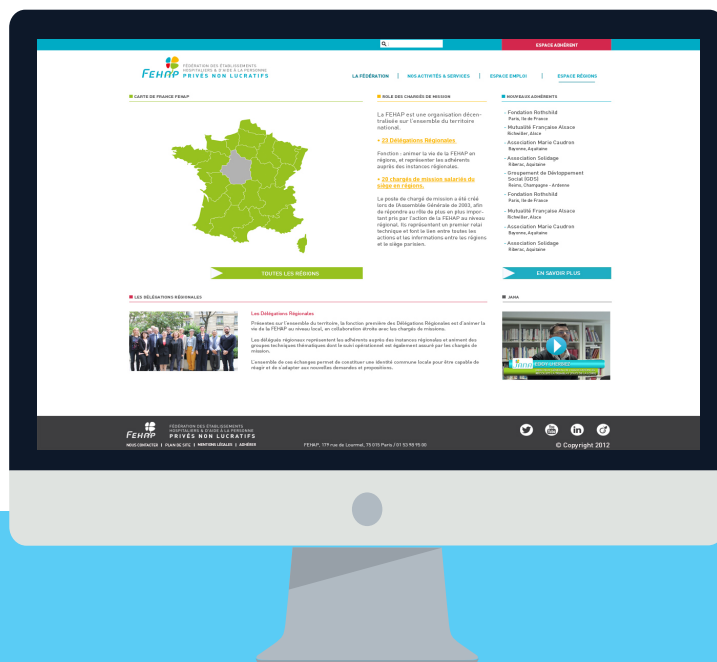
ESPACE ADHÉRENT

FEHAP FÉDÉRATION DES ÉTABLISSEMENTS HOSPITALIERS & D'AIDE À LA PERSONNE PRIVÉS NON LUCRATIFS

LA FÉDÉRATION | NOS ACTIVITÉS & SERVICES | ESPACE EMPLOI | ESPACE RÉGIONS

CARTE DE FRANCE FEHAP

TOUTES LES RÉGIONS

RÔLE DES CHARGÉS DE MISSION

La FEHAP est une organisation décentralisée sur l'ensemble du territoire national.

• 23 Délégations Régionales

Fonction : animer la vie de la FEHAP en régions, et représenter les adhérents auprès des instances régionales.

• 20 chargés de mission salariés du siège en régions.

Le poste de chargé de mission a été créé lors de l'Assemblée Générale de 2003, afin de répondre au rôle de plus en plus important pris par l'action de la FEHAP au niveau régional. Ils représentent un premier relai technique et font le lien entre toutes les actions et les informations entre les régions et le siège parisien.

NOUVEAUX ADHÉRENTS

- Fondation Rothschild
Paris, Ile de France
- Mutualité Française Alsace
Richwiller, Alsace
- Association Marie Caudron
Bayonne, Aquitaine
- Association Solidage
Ribérac, Aquitaine
- Groupement de Développement Social (GDS)
Reims, Champagne - Ardenne
- Fondation Rothschild
Paris, Ile de France
- Mutualité Française Alsace
Richwiller, Alsace
- Association Marie Caudron
Bayonne, Aquitaine
- Association Solidage
Ribérac, Aquitaine

EN SAVOIR PLUS

LES DÉLÉGATIONS RÉGIONALES

Les Délégations Régionales

Présentes sur l'ensemble du territoire, la fonction première des Délégations Régionales est d'animer la vie de la FEHAP au niveau local, en collaboration étroite avec les chargés de missions.

Les délégués régionaux représentent les adhérents auprès des instances régionales et animent des groupes techniques thématiques dont le suivi opérationnel est également assuré par les chargés de mission.

L'ensemble de ces échanges permet de construire une identité commune locale pour être capable de réagir et de s'adapter aux nouvelles demandes et propositions.

JAMA

FEHAP FÉDÉRATION DES ÉTABLISSEMENTS HOSPITALIERS & D'AIDE À LA PERSONNE PRIVÉS NON LUCRATIFS

NOUS CONTACTER | PLAN DE SITE | MENTIONS LÉGALES | ADHÉRER

FEHAP, 179 rue de Lourmel, 75 015 Paris | 01 53 98 95 00

© Copyright 2012